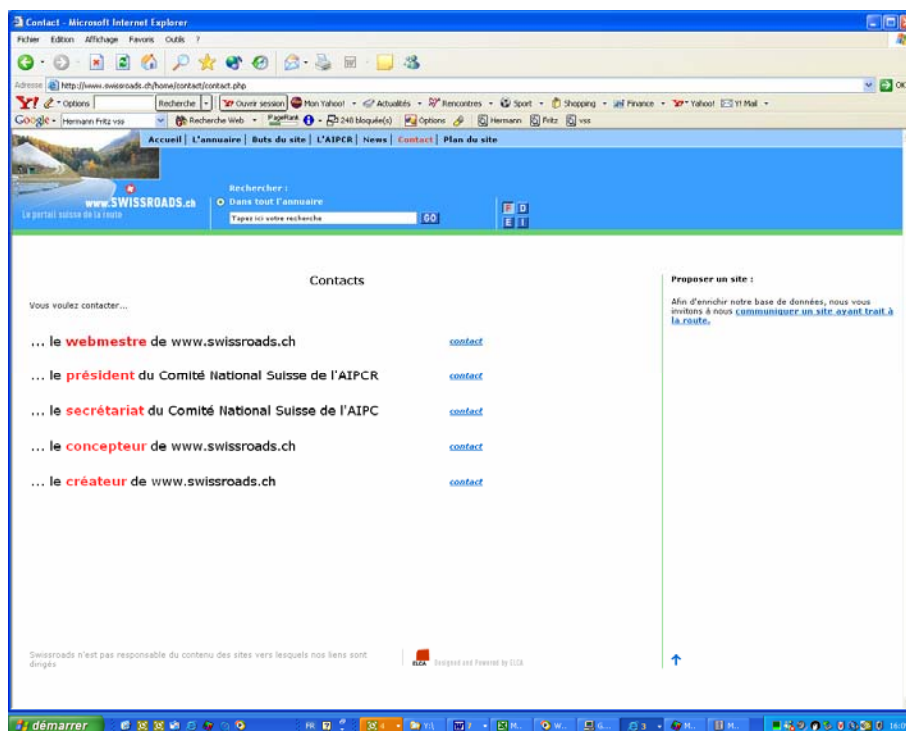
Contact - Microsoft Internet Explorer

Fichier Edition Affichage Favoris Outils ?

Adresse http://www.swissroads.ch/home/contact/contact.php

Y! Options Recherche Ouvrir session Mon Yahoo! Actualités Rencontres Sport Shopping Finance Yahoo! Y! Mail

Google Hermann Fritz vss Recherche Web PageRank 248 bloqué(s) Options Hermann Fritz vss

Accueil | L'annuaire | Buts du site | L'AIPCR | News | Contact | Plan du site

www.SWISSROADS.ch
Le portail suisse de la route

Rechercher :
Dans tout l'annuaire
Tapez ici votre recherche GO

F D
E I

Contacts

Vous voulez contacter...

... le webmestre de www.swissroads.ch contact

... le président du Comité National Suisse de l'AIPCR contact

... le secrétariat du Comité National Suisse de l'AIPC contact

... le concepteur de www.swissroads.ch contact

... le créateur de www.swissroads.ch contact

Proposer un site :

Afin d'enrichir notre base de données, nous vous invitons à nous communiquer un site ayant trait à la route.

Swissroads n'est pas responsable du contenu des sites vers lesquels nos liens sont dirigés

ELCA Designed and Powered by ELCA

démarrer